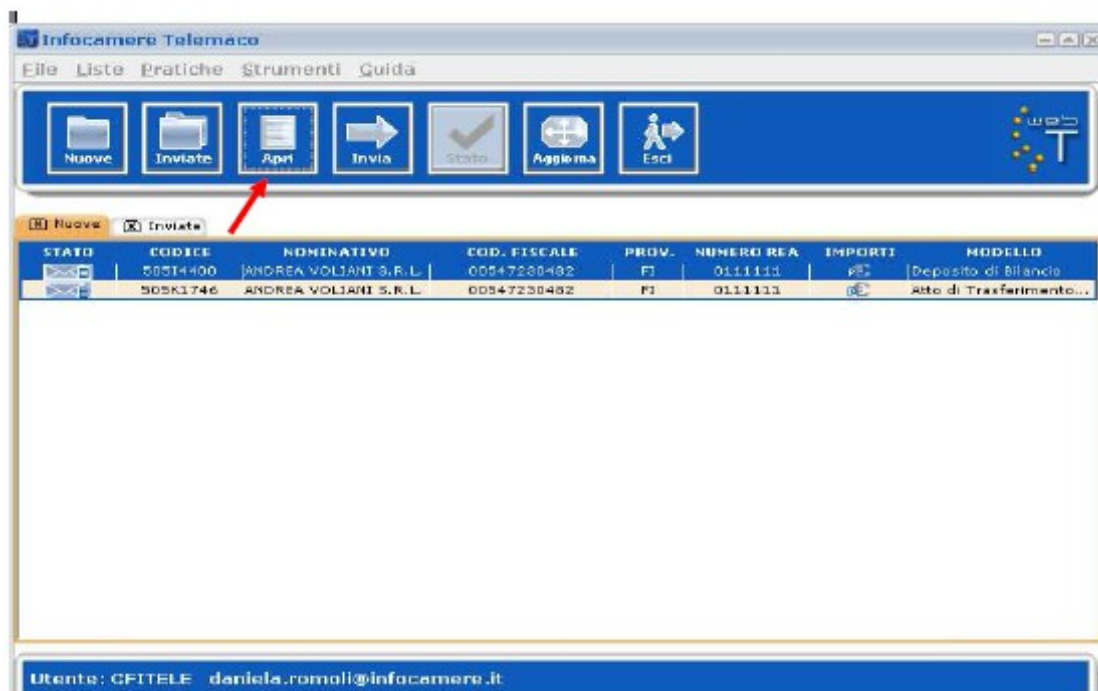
Infocamere Telemaco

File Liste Pratiche Strumenti Guida

Nuove Inviate Apri Invia Stato Aggiorna Esci

web T

Nuove Inviate

| STATO | CODICE | NOMINATIVO | COD. FISCALE | PROV. | NUMERO REA | IMPORTI | MODELLO |
|---|---|---|---|---|---|---|---|
| | 505I4400 | ANDREA VOLIANI S.R.L. | 00547230482 | FI | 0111111 | € | Deposito di Bilancio |
| | 505K1746 | ANDREA VOLIANI S.R.L. | 00547230482 | FI | 0111111 | € | Atto di Trasferimento... |

Utente: CFITELE daniela.romoli@infocamere.it